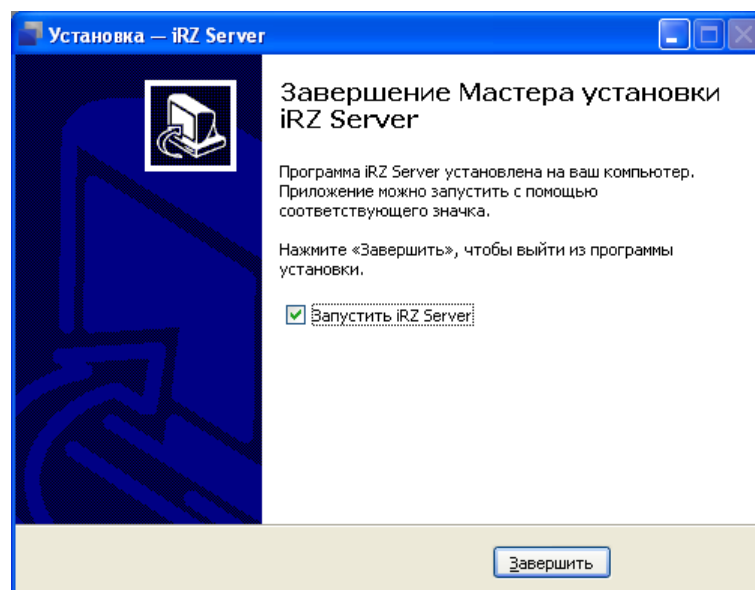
Установка — iRZ Server

Завершение Мастера установки iRZ Server

Программа iRZ Server установлена на ваш компьютер. Приложение можно запустить с помощью соответствующего значка.

Нажмите «Завершить», чтобы выйти из программы установки.

Запустить iRZ Server

Завершить